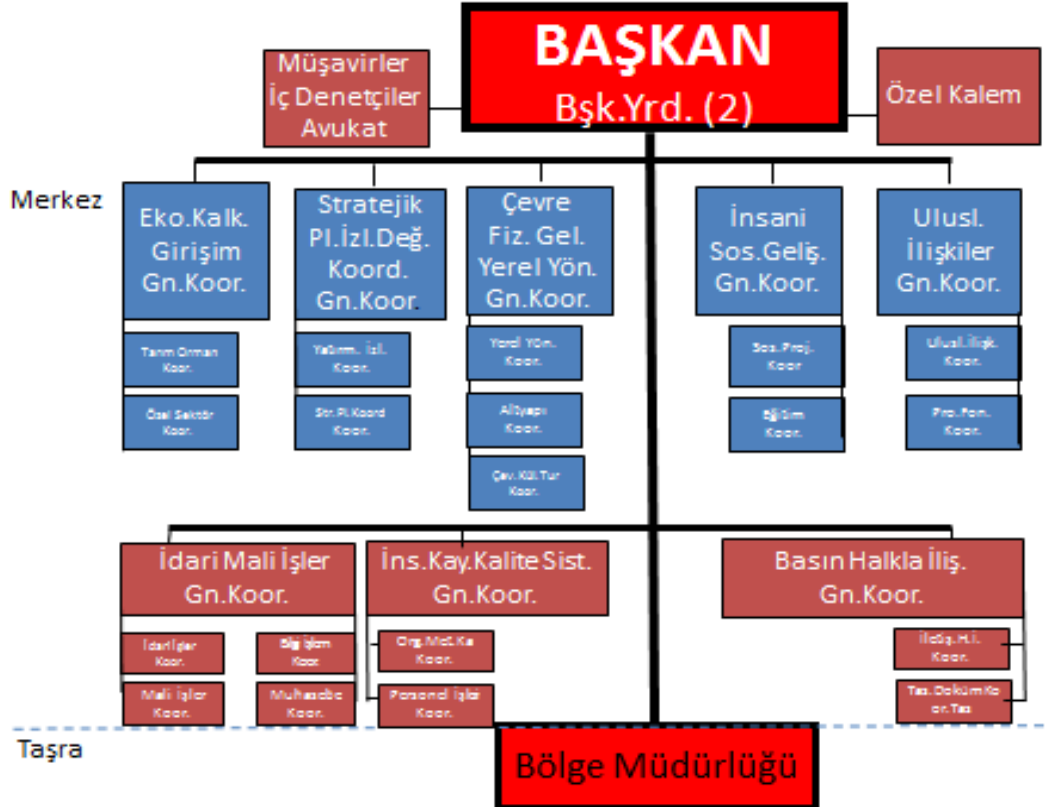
BAŞKAN
Bşk.Yrd. (2)

Müşavirler
İç Denetçiler
Avukat

Özel Kalem

Merkez

Eko.Kalk.
Girişim
Gn.Koor.

Tarım Orman Koor.

Özel Sektör Koor.

Stratejik
Pl.İzl.Değ.
Koord.
Gn.Koor.

Yatırım. İzl. Koor.

Str.Pl.Koord Koor.

Çevre
Fiz. Gel.
Yerel Yön.
Gn.Koor.

Yerel Yön. Koor.

Altyapı Koor.

Çev.Kül.Tur Koor.

İnsani
Sos.Geliş.
Gn.Koor.

Sos.Proj. Koor

Bilişim Koor.

Ulusl.
İlişkiler
Gn.Koor.

Ulusl.İlişk. Koor.

Pro.Fon. Koor.

İdari Mali İşler
Gn.Koor.

İdari İşler Koor.

Bilgi İşlem Koor.

Mali İşler Koor.

Muhasebe Koor.

İns.Kay.Kalite Sist.
Gn.Koor.

Org.Md.Ka Koor.

Personel İşleri Koor.

Basın Halkla İliş.
Gn.Koor.

İletş.H.İ. Koor.

Tas.Dokum.Koor.Tas

Taşra

Bölge Müdürlüğü